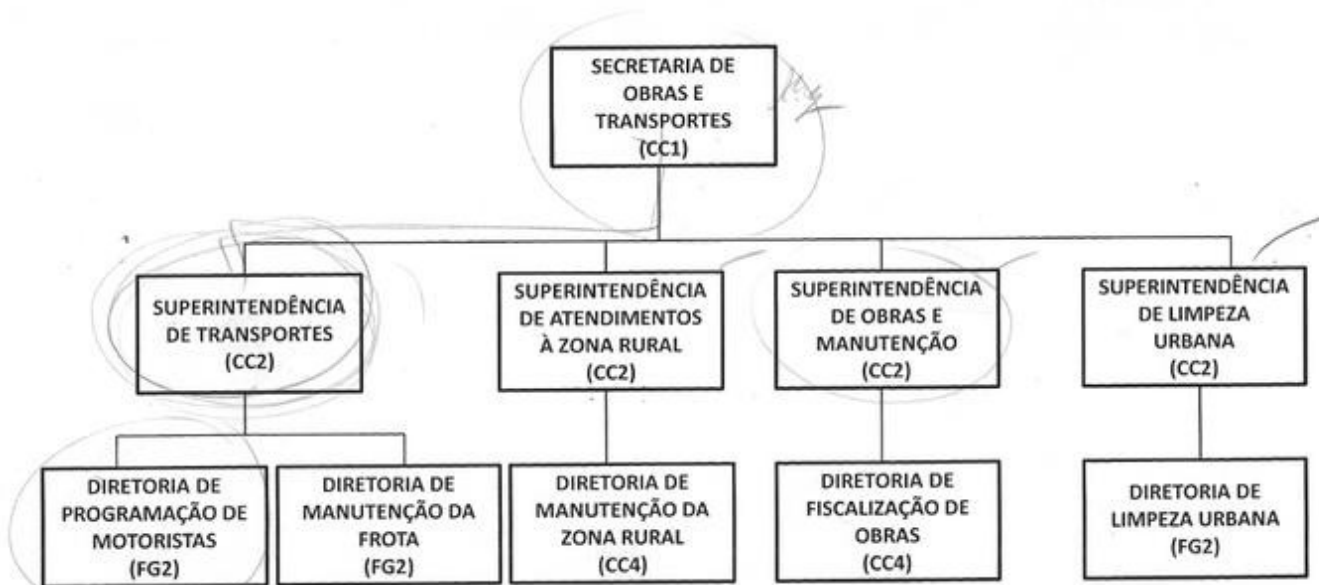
SECRETARIA DE OBRAS E TRANSPORTES (CC1)

SUPERINTENDÊNCIA DE TRANSPORTES (CC2)

SUPERINTENDÊNCIA DE ATENDIMENTOS À ZONA RURAL (CC2)

SUPERINTENDÊNCIA DE OBRAS E MANUTENÇÃO (CC2)

SUPERINTENDÊNCIA DE LIMPEZA URBANA (CC2)

DIRETORIA DE PROGRAMAÇÃO DE MOTORISTAS (FG2)

DIRETORIA DE MANUTENÇÃO DA FROTA (FG2)

DIRETORIA DE MANUTENÇÃO DA ZONA RURAL (CC4)

DIRETORIA DE FISCALIZAÇÃO DE OBRAS (CC4)

DIRETORIA DE LIMPEZA URBANA (FG2)